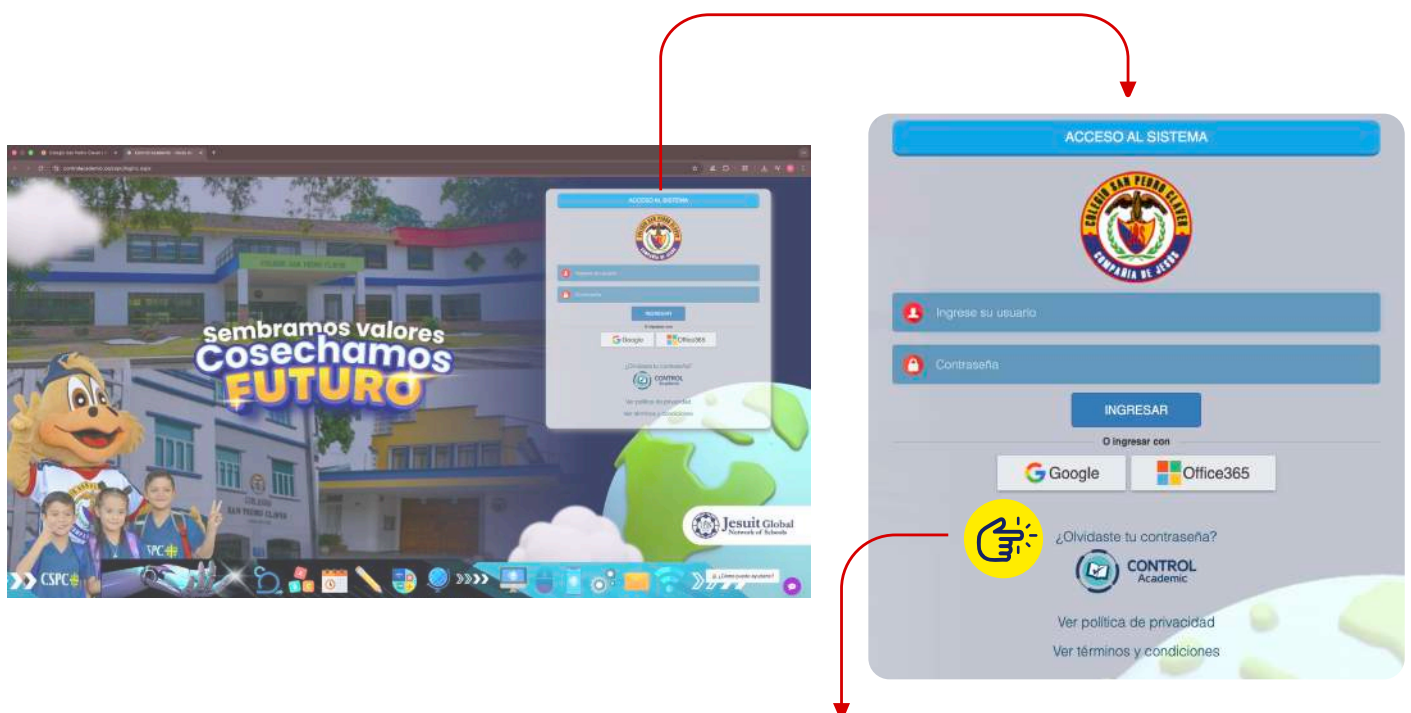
COLEGIO SAN PEDRO CLAVER

Sembramos valores
Cosechamos
FUTURO

CSPC

Jesuit Global
Network of Schools

¿Cómo puedo ayudarte?

ACCESO AL SISTEMA

COLEGIO SAN PEDRO CLAVER
COMPAÑÍA DE JESÚS

Ingrese su usuario

Contraseña

INGRESAR

O ingresar con

Google

Office365

¿Olvidaste tu contraseña?

CONTROL
Academic

Ver política de privacidad

Ver términos y condiciones